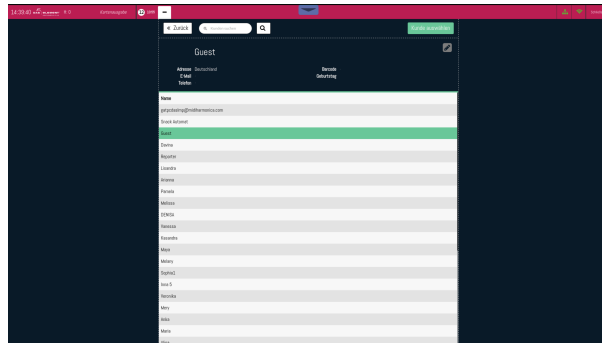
14:33:42 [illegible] 0

Kontrollausgabe

+

« Zurück

Kunde auswählen

Guest

Adresse Deutschland
E-Mail
Telefon

Barcode
Geburtstag

Name
gergodassing@midtherrsenss.com
Snack Automat
Guest
Davina
Reyarthe
Lissandra
Aicenna
Pamela
Melissa
DENISA
Vanessa
Rossandra
Maxie
Melany
Sophia1
Ivna S
Veronika
Mery
Ildiko
Maria
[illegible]